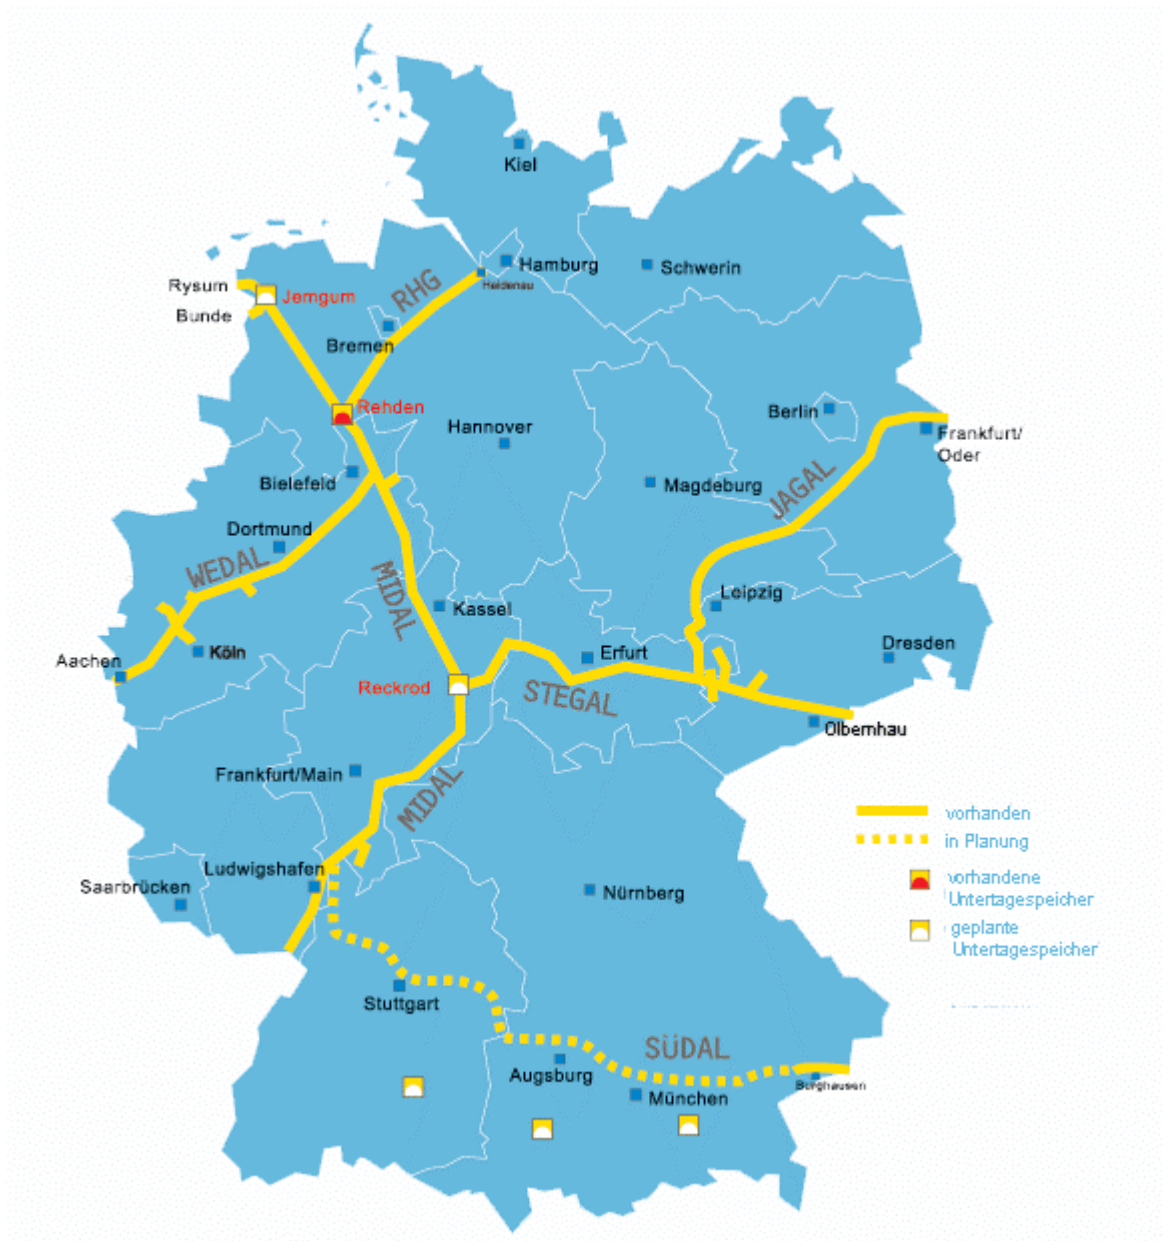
Kiel
Rysum
Jemgum
Bunde
RHG
Hamburg
Heidenau
Schwerin
Bremen
Rehden
Hannover
Berlin
Frankfurt/ Oder
Bielefeld
Magdeburg
JAGAL
Dortmund
WEDAL
MIDAL
Kassel
Leipzig
Köln
Aachen
Erfurt
Dresden
Reckrod
STEGAL
Olbernhau
Frankfurt/Main
MIDAL
vorhanden
in Planung
vorhandene Untertagespeicher
geplante Untertagespeicher
Ludwigshafen
Saarbrücken
Nürnberg
Stuttgart
SÜDAL
Augsburg
Burghausen
München